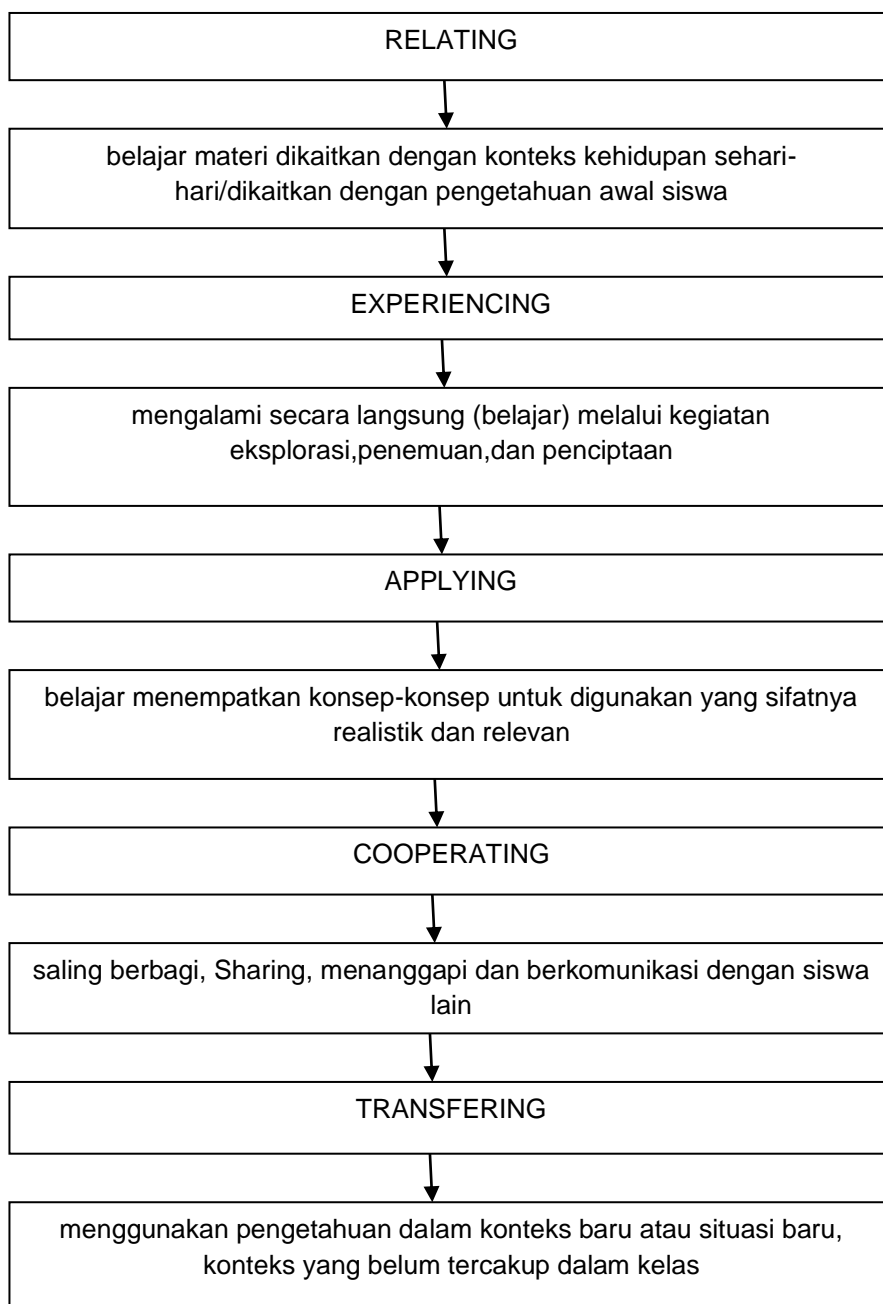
RELATING

belajar materi dikaitkan dengan konteks kehidupan sehari-hari/dikaitkan dengan pengetahuan awal siswa

EXPERIENCING

mengalami secara langsung (belajar) melalui kegiatan eksplorasi,penemuan,dan penciptaan

APPLYING

belajar menempatkan konsep-konsep untuk digunakan yang sifatnya realistik dan relevan

COOPERATING

saling berbagi, Sharing, menanggapi dan berkomunikasi dengan siswa lain

TRANSFERING

menggunakan pengetahuan dalam konteks baru atau situasi baru, konteks yang belum tercakup dalam kelas